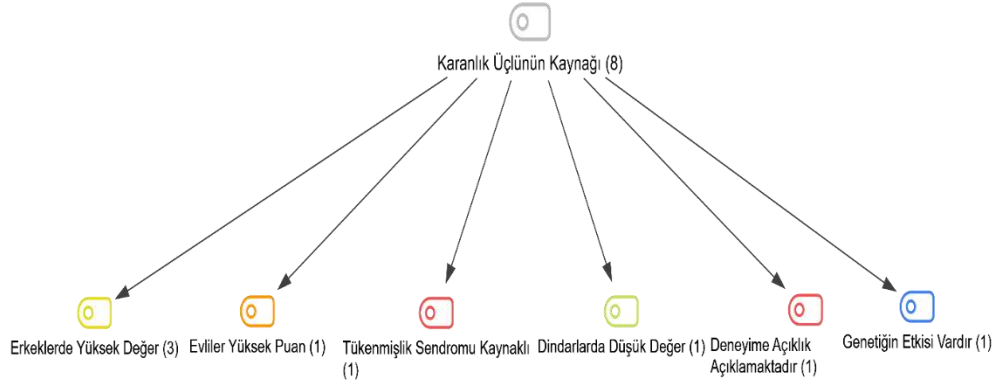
Karanlık Üçlünün Kaynağı (8)

Erkeklerde Yüksek Değer (3)

Evliler Yüksek Puan (1)

Tükenmişlik Sendromu Kaynaklı (1)

Dindarlarda Düşük Değer (1)

Deneyime Açıklık Açıklamaktadır (1)

Genetiğin Etkisi Vardır (1)